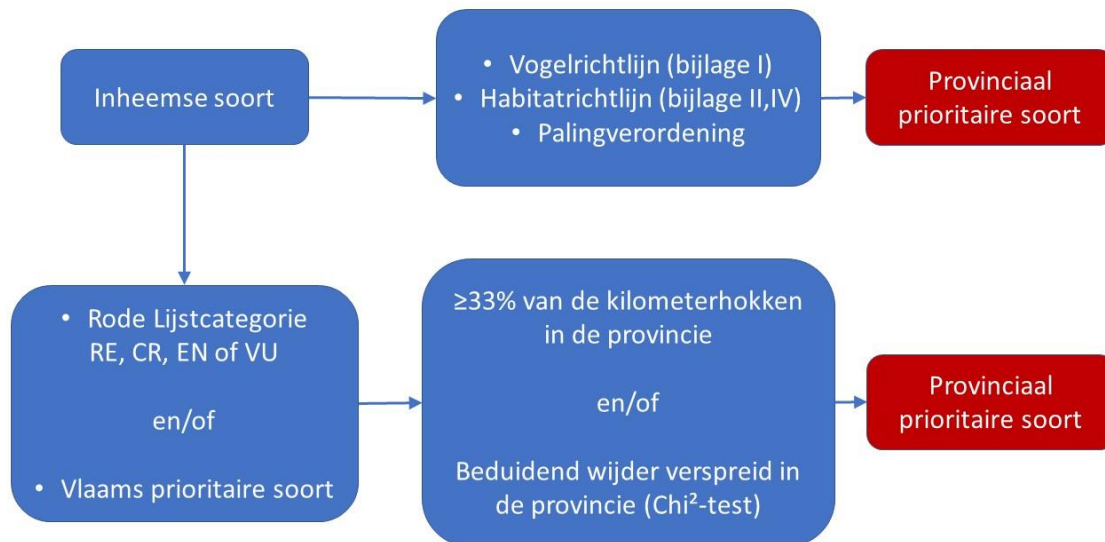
Inheemse soort

• Vogelrichtlijn (bijlage I)
• Habitatrichtlijn (bijlage II,IV)
• Palingverordening

Provinciaal prioritaire soort

• Rode Lijstcategorie RE, CR, EN of VU

en/of

• Vlaams prioritaire soort

≥33% van de kilometerhokken in de provincie

en/of

Beduidend wijder verspreid in de provincie (Chi²-test)

Provinciaal prioritaire soort